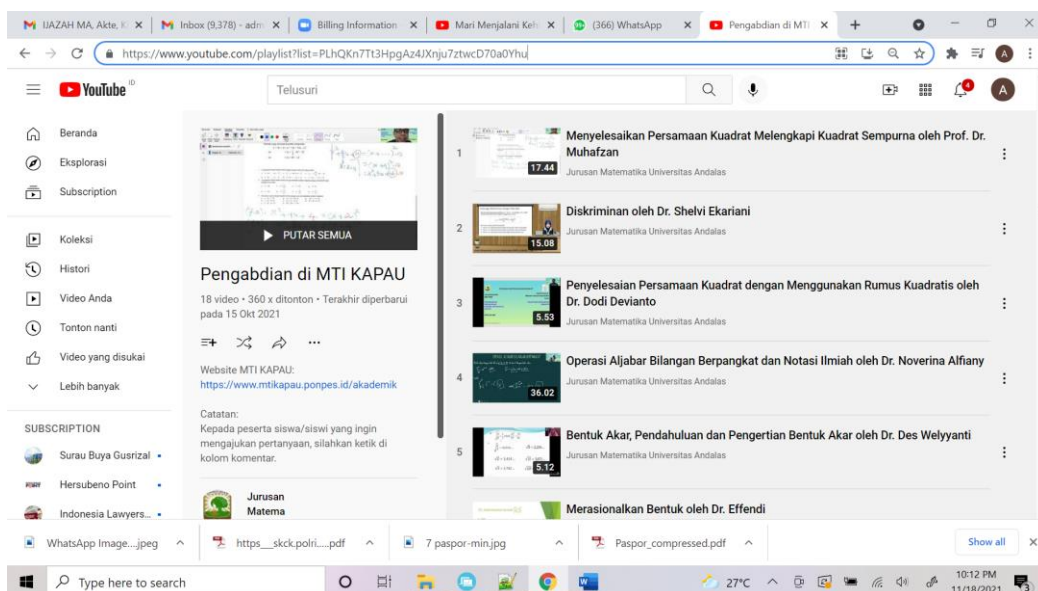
IJAZAH MA, Akte, K ×
Inbox (9,378) - adm ×
Billing Information ×
Mari Menjalani Keh ×
(366) WhatsApp ×
Pengabdian di MTI ×
+

https://www.youtube.com/playlist?list=PLhQKn7Tt3HpgAz4JXnju7ztwcD70a0Yhu

YouTube ID
Telusuri

Beranda
Eksplorasi
Subscription
Koleksi
Histori
Video Anda
Tonton nanti
Video yang disukai
Lebih banyak

SUBSCRIPTION
Surau Buya Gusrizal
Hersubeno Point
Indonesia Lawyers...

PUTAR SEMUA

Pengabdian di MTI KAPAU
18 video • 360 x ditonton • Terakhir diperbarui pada 15 Okt 2021

Website MTI KAPAU:
https://www.mtikapau.ponpes.id/akademik

Catatan:
Kepada peserta siswa/siswi yang ingin mengajukan pertanyaan, silahkan ketik di kolom komentar.

Jurusan
Matema

1
17.44
Menyelesaikan Persamaan Kuadrat Melengkapi Kuadrat Sempurna oleh Prof. Dr. Muhafzan
Jurusan Matematika Universitas Andalas

2
15.08
Diskriminan oleh Dr. Shelvi Ekariani
Jurusan Matematika Universitas Andalas

3
5.53
Penyelesaian Persamaan Kuadrat dengan Menggunakan Rumus Kuadratis oleh Dr. Dodi Devianto
Jurusan Matematika Universitas Andalas

4
36.02
Operasi Aljabar Bilangan Berpangkat dan Notasi Ilmiah oleh Dr. Noverina Alfiany
Jurusan Matematika Universitas Andalas

5
5.12
Bentuk Akar, Pendahuluan dan Pengertian Bentuk Akar oleh Dr. Des Welyyanti
Jurusan Matematika Universitas Andalas

Merasionalkan Bentuk oleh Dr. Effendi

WhatsApp Image....jpeg
https__skck.polri.....pdf
7 paspor-min.jpg
Paspor_compressed.pdf
Show all

Type here to search
27°C
10:12 PM
11/18/2021